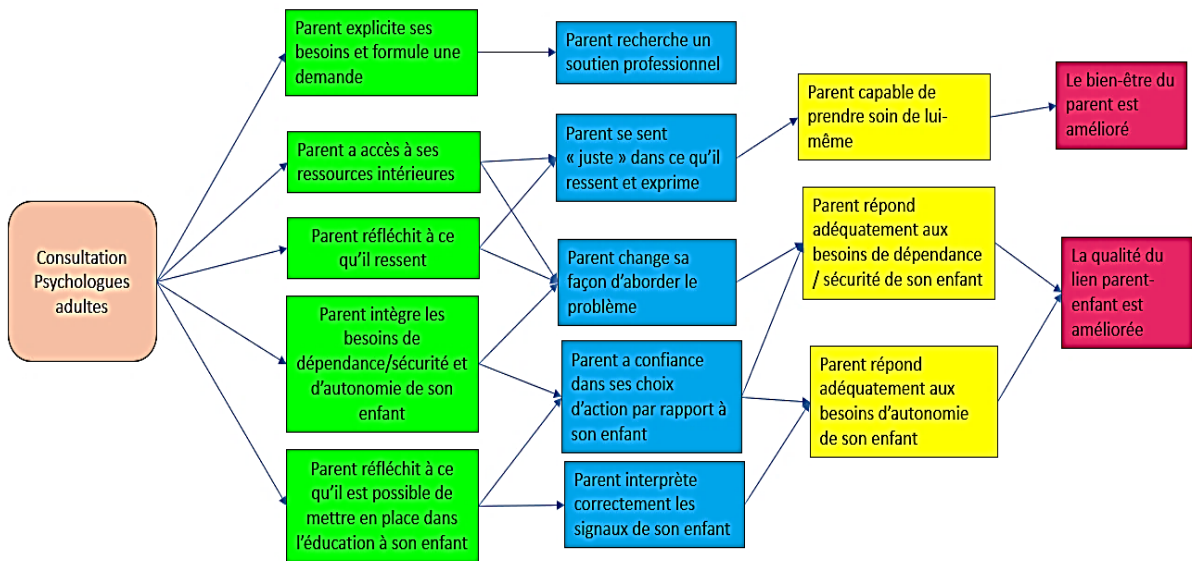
Consultation Psychologues adultes

Parent explicite ses besoins et formule une demande

Parent a accès à ses ressources intérieures

Parent réfléchit à ce qu'il ressent

Parent intègre les besoins de dépendance/sécurité et d'autonomie de son enfant

Parent réfléchit à ce qu'il est possible de mettre en place dans l'éducation à son enfant

Parent recherche un soutien professionnel

Parent se sent « juste » dans ce qu'il ressent et exprime

Parent change sa façon d'aborder le problème

Parent a confiance dans ses choix d'action par rapport à son enfant

Parent interprète correctement les signaux de son enfant

Parent capable de prendre soin de lui-même

Parent répond adéquatement aux besoins de dépendance / sécurité de son enfant

Parent répond adéquatement aux besoins d'autonomie de son enfant

Le bien-être du parent est amélioré

La qualité du lien parent-enfant est améliorée